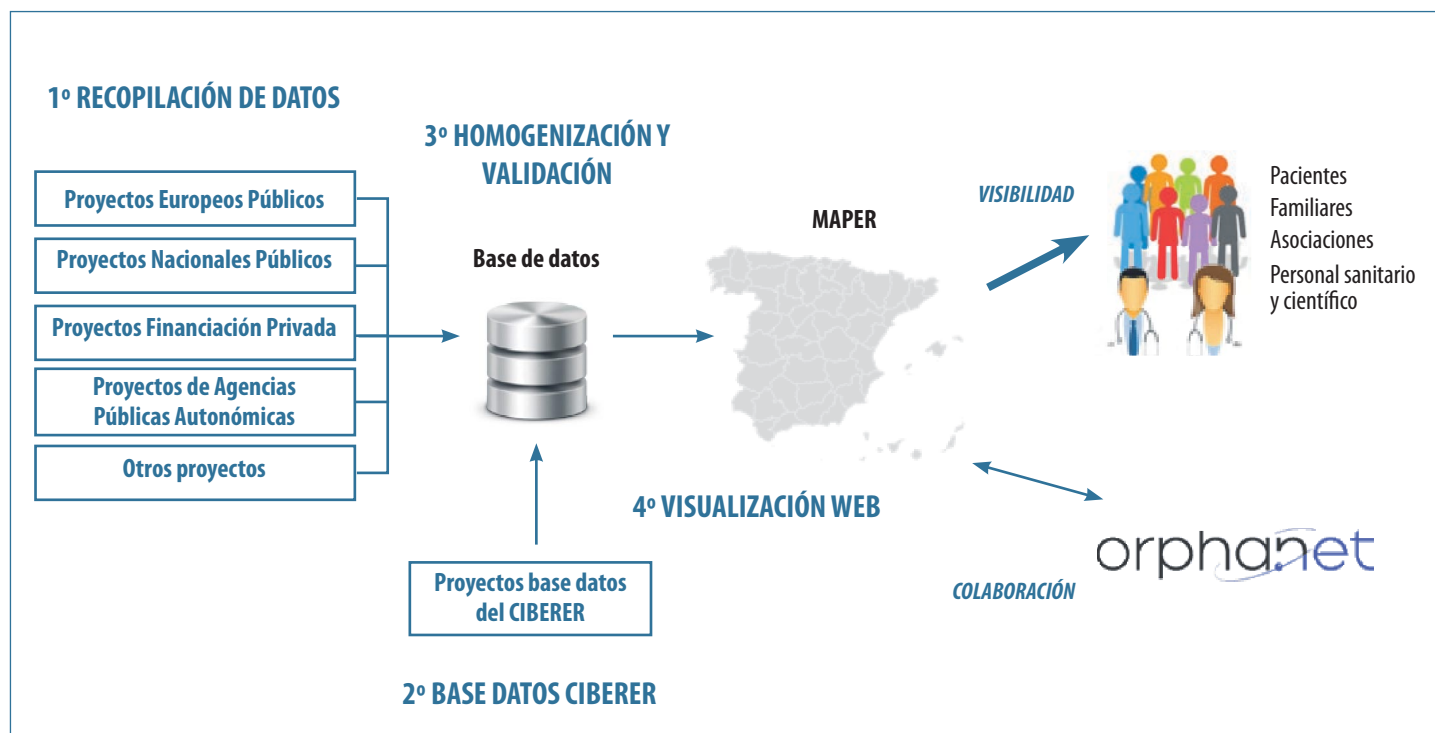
1º RECOPILACIÓN DE DATOS

3º HOMOGENIZACIÓN Y VALIDACIÓN

Proyectos Europeos Públicos

Proyectos Nacionales Públicos

Proyectos Financiación Privada

Proyectos de Agencias Públicas Autonómicas

Otros proyectos

Base de datos

MAPER

VISIBILIDAD

Pacientes
Familiares
Asociaciones
Personal sanitario y científico

4º VISUALIZACIÓN WEB

orphanet

COLABORACIÓN

Proyectos base datos del CIBERER

2º BASE DATOS CIBERER